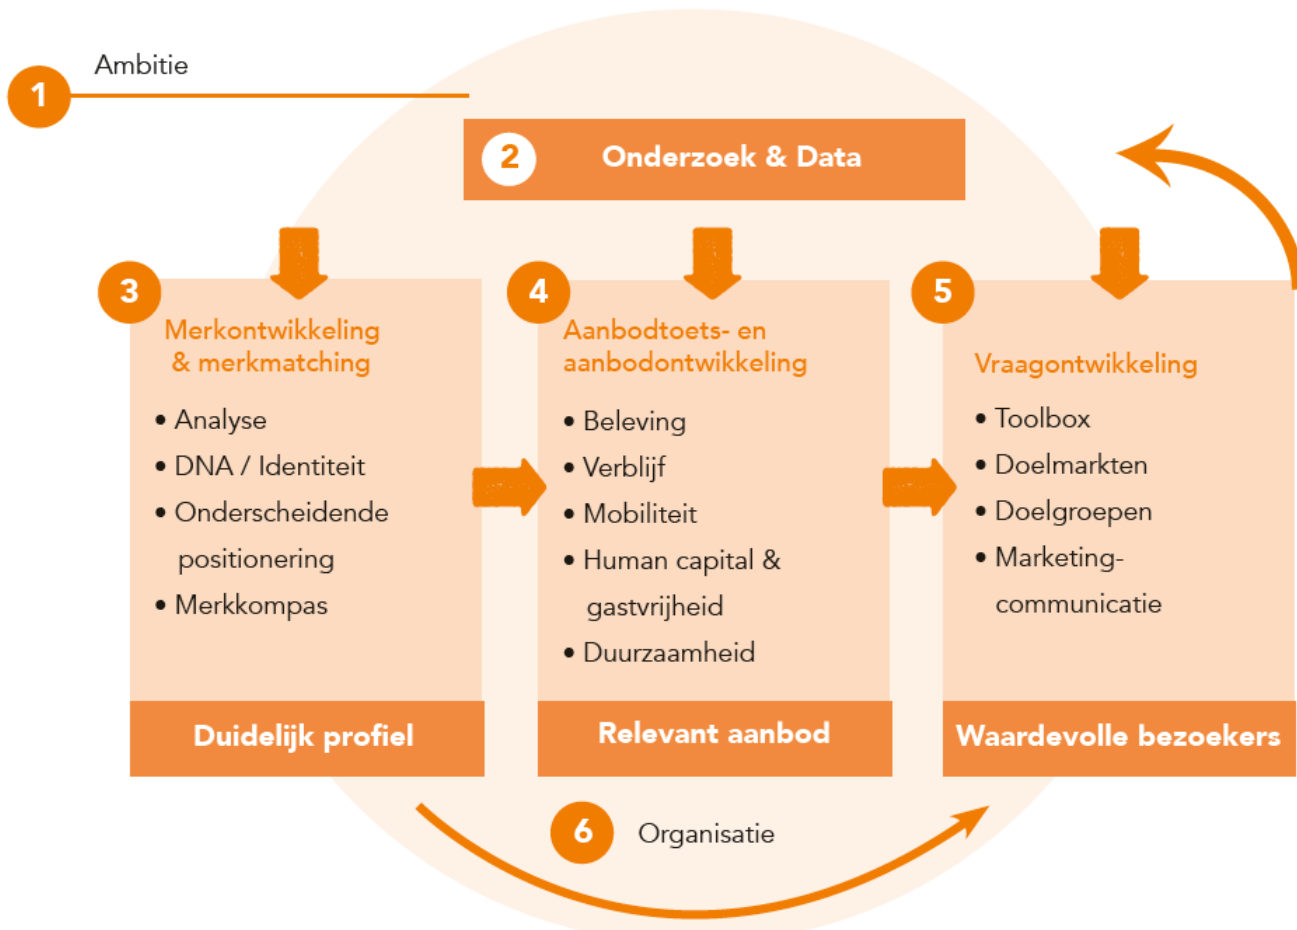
1 Ambitie

2 Onderzoek & Data

3 Merkontwikkeling & merkmatching

• Analyse
• DNA / Identiteit
• Onderscheidende positionering
• Merkkompas

Duidelijk profiel

4 Aanbodtoets- en aanbodontwikkeling

• Beleving
• Verblijf
• Mobiliteit
• Human capital & gastvrijheid
• Duurzaamheid

Relevant aanbod

5 Vraagontwikkeling

• Toolbox
• Doelmarkten
• Doelgroepen
• Marketingcommunicatie

Waardevolle bezoekers

6 Organisatie